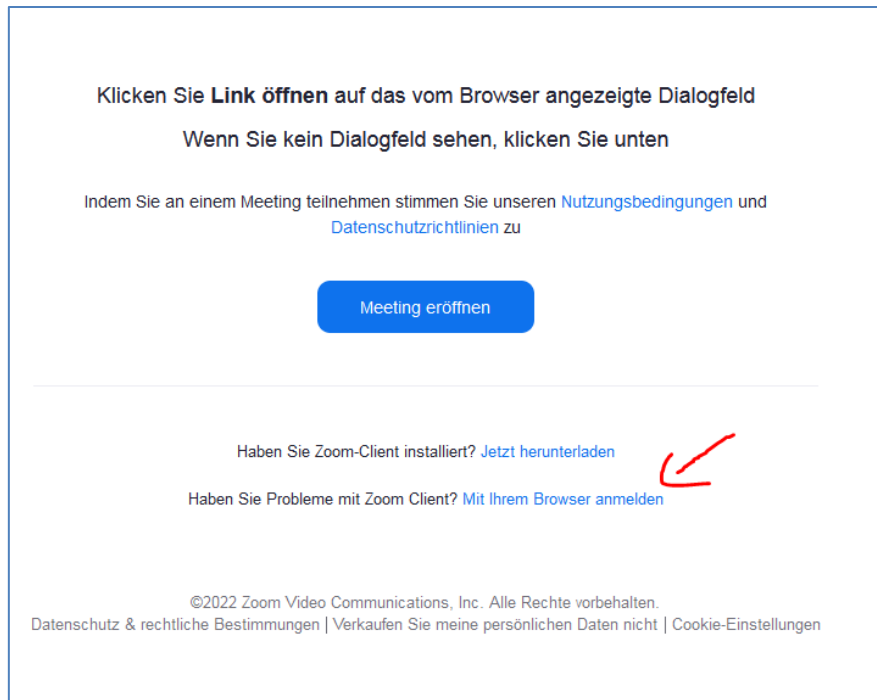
Klicken Sie **Link öffnen** auf das vom Browser angezeigte Dialogfeld

Wenn Sie kein Dialogfeld sehen, klicken Sie unten

Indem Sie an einem Meeting teilnehmen stimmen Sie unseren Nutzungsbedingungen und Datenschutzrichtlinien zu

Meeting eröffnen

Haben Sie Zoom-Client installiert? Jetzt herunterladen

Haben Sie Probleme mit Zoom Client? Mit Ihrem Browser anmelden

©2022 Zoom Video Communications, Inc. Alle Rechte vorbehalten.
Datenschutz & rechtliche Bestimmungen | Verkaufen Sie meine persönlichen Daten nicht | Cookie-Einstellungen